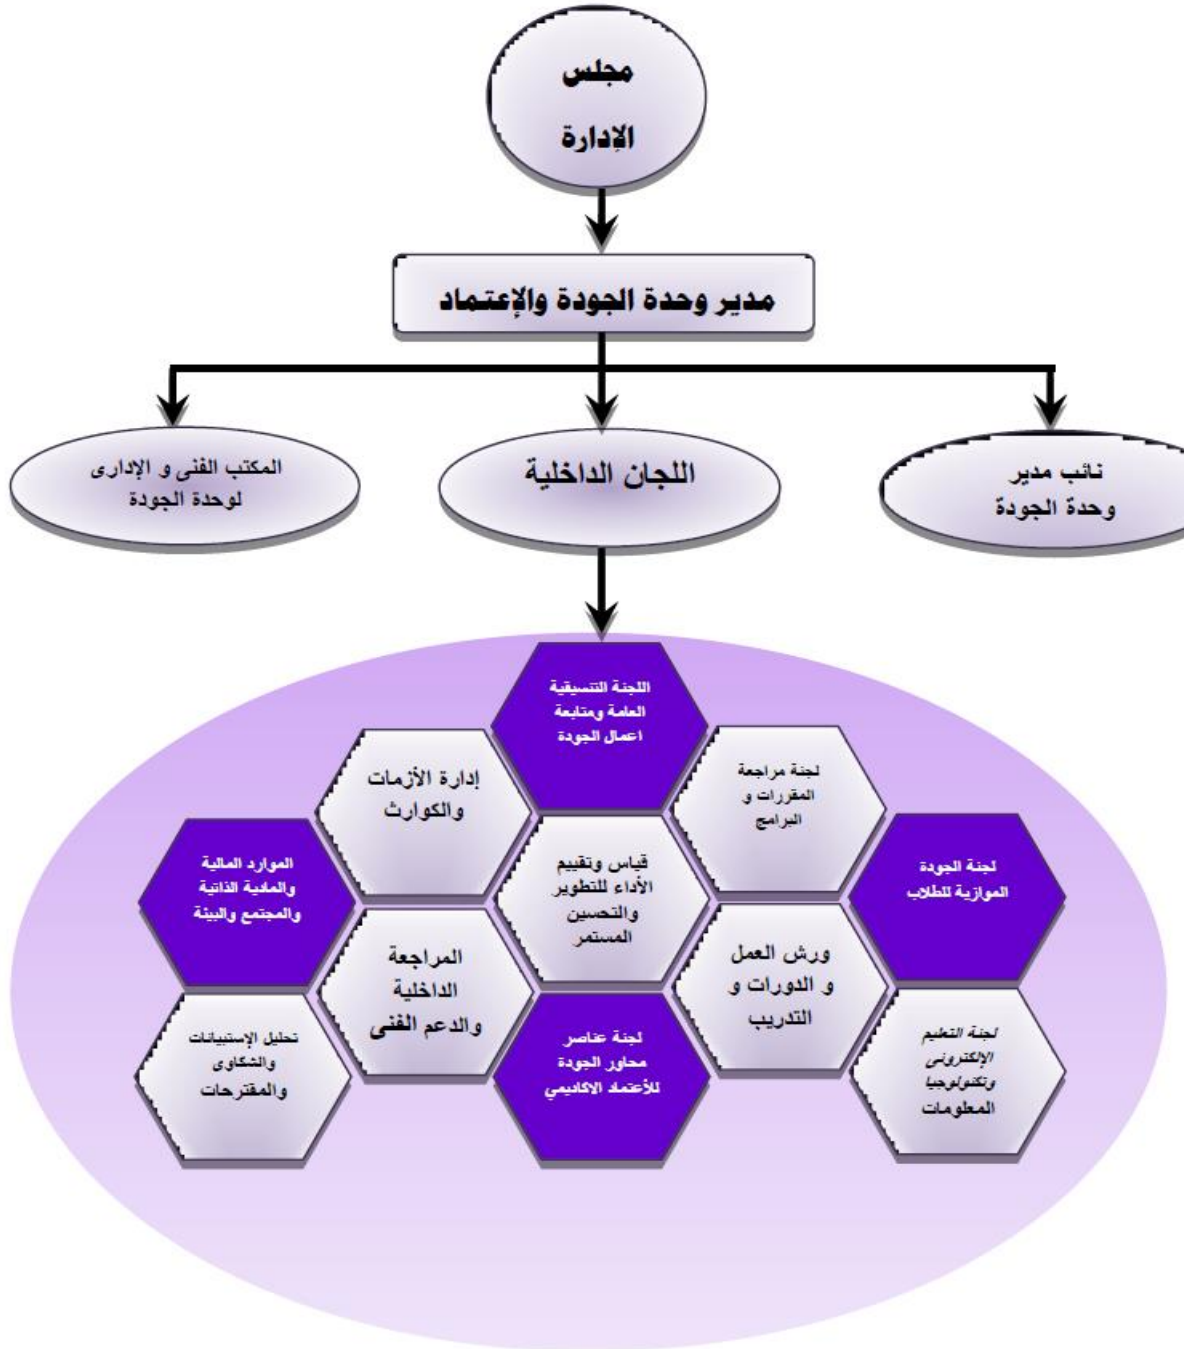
مجلس الإدارة

مدير وحدة الجودة والإعتماد

نائب مدير وحدة الجودة

اللجان الداخلية

المكتب الفنى و الإدارى لوحدة الجودة

اللجنة التنسيقية العامة ومتابعة اعمال الجودة

إدارة الأزمات والكوارث

لجنة مراجعة المقررات و البرامج

الموارد المالية والمادية الذاتية والمجتمع والبيئة

قياس وتقييم الأداء للتطوير والتحسين المستمر

لجنة الجودة الموازية للطلاب

المراجعة الداخلية والدعم الفنى

ورش العمل و الدورات و التدريب

تحليل الإستبيانات والشكاوى والمقترحات

لجنة عناصر محاور الجودة للأعتماد الاكاديمي

لجنة التعليم الإلكترونى وتكنولوجيا المعلومات